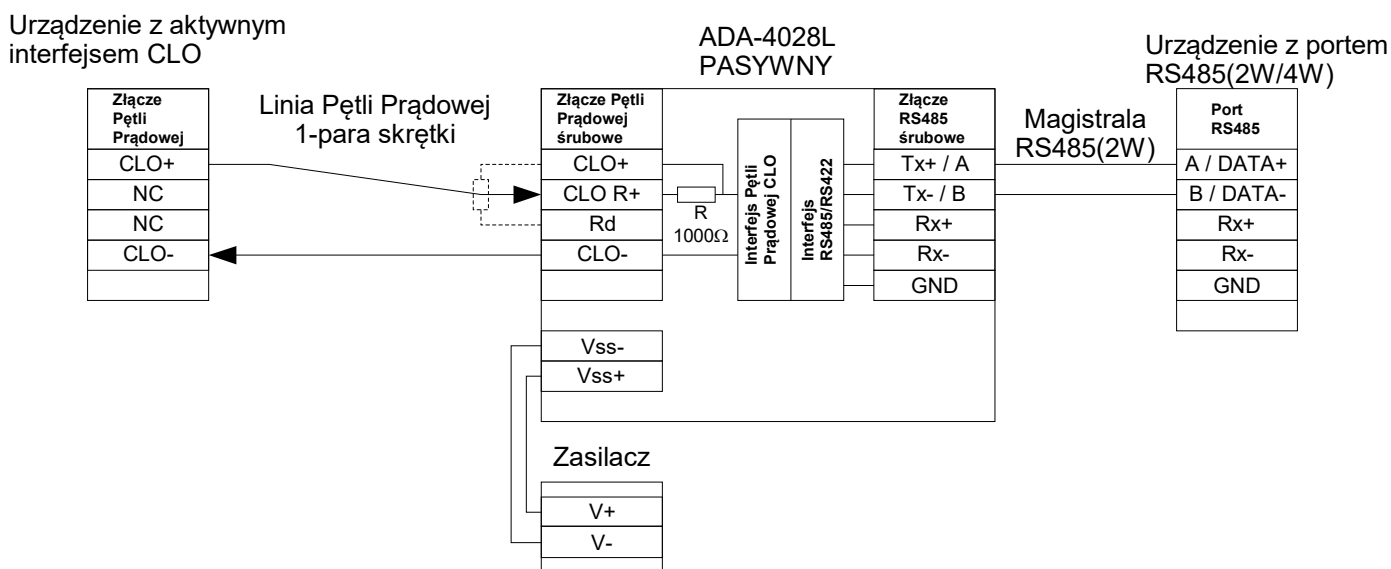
Urządzenie z aktywnym interfejsem CLO

ADA-4028L
PASYWNY

Urządzenie z portem RS485(2W/4W)

| Złącze Pętli Prądowej |
|---|
| CLO+ |
| NC |
| NC |
| CLO- |
| |

Linia Pętli Prądowej
1-para skrętki

| Złącze Pętli Prądowej śrubowe |
|---|
| CLO+ |
| CLO R+ |
| Rd |
| CLO- |
| |

R
1000Ω

Interfejs Pętli Prądowej CLO

Interfejs RS485/RS422

| Złącze RS485 śrubowe |
|---|
| Tx+ / A |
| Tx- / B |
| Rx+ |
| Rx- |
| GND |

Magistrala
RS485(2W)

| Port RS485 |
|---|
| A / DATA+ |
| B / DATA- |
| Rx+ |
| Rx- |
| GND |
| |

Vss-
Vss+

Zasilacz

V+
V-